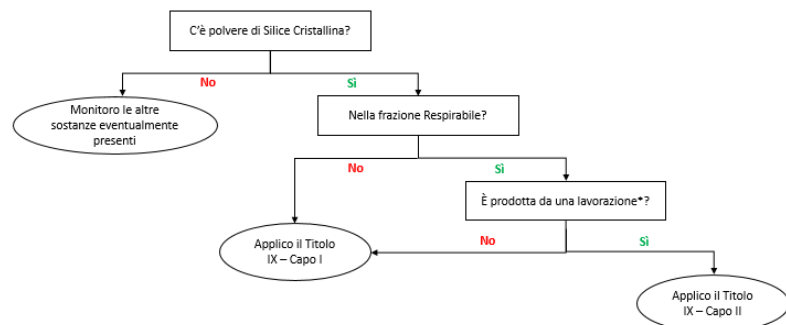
C'è polvere di Silice Cristallina?

No

Sì

Monitoro le altre sostanze eventualmente presenti

Nella frazione Respirabile?

No

Sì

È prodotta da una lavorazione*?

Applico il Titolo IX – Capo I

No

Sì

Applico il Titolo IX – Capo II